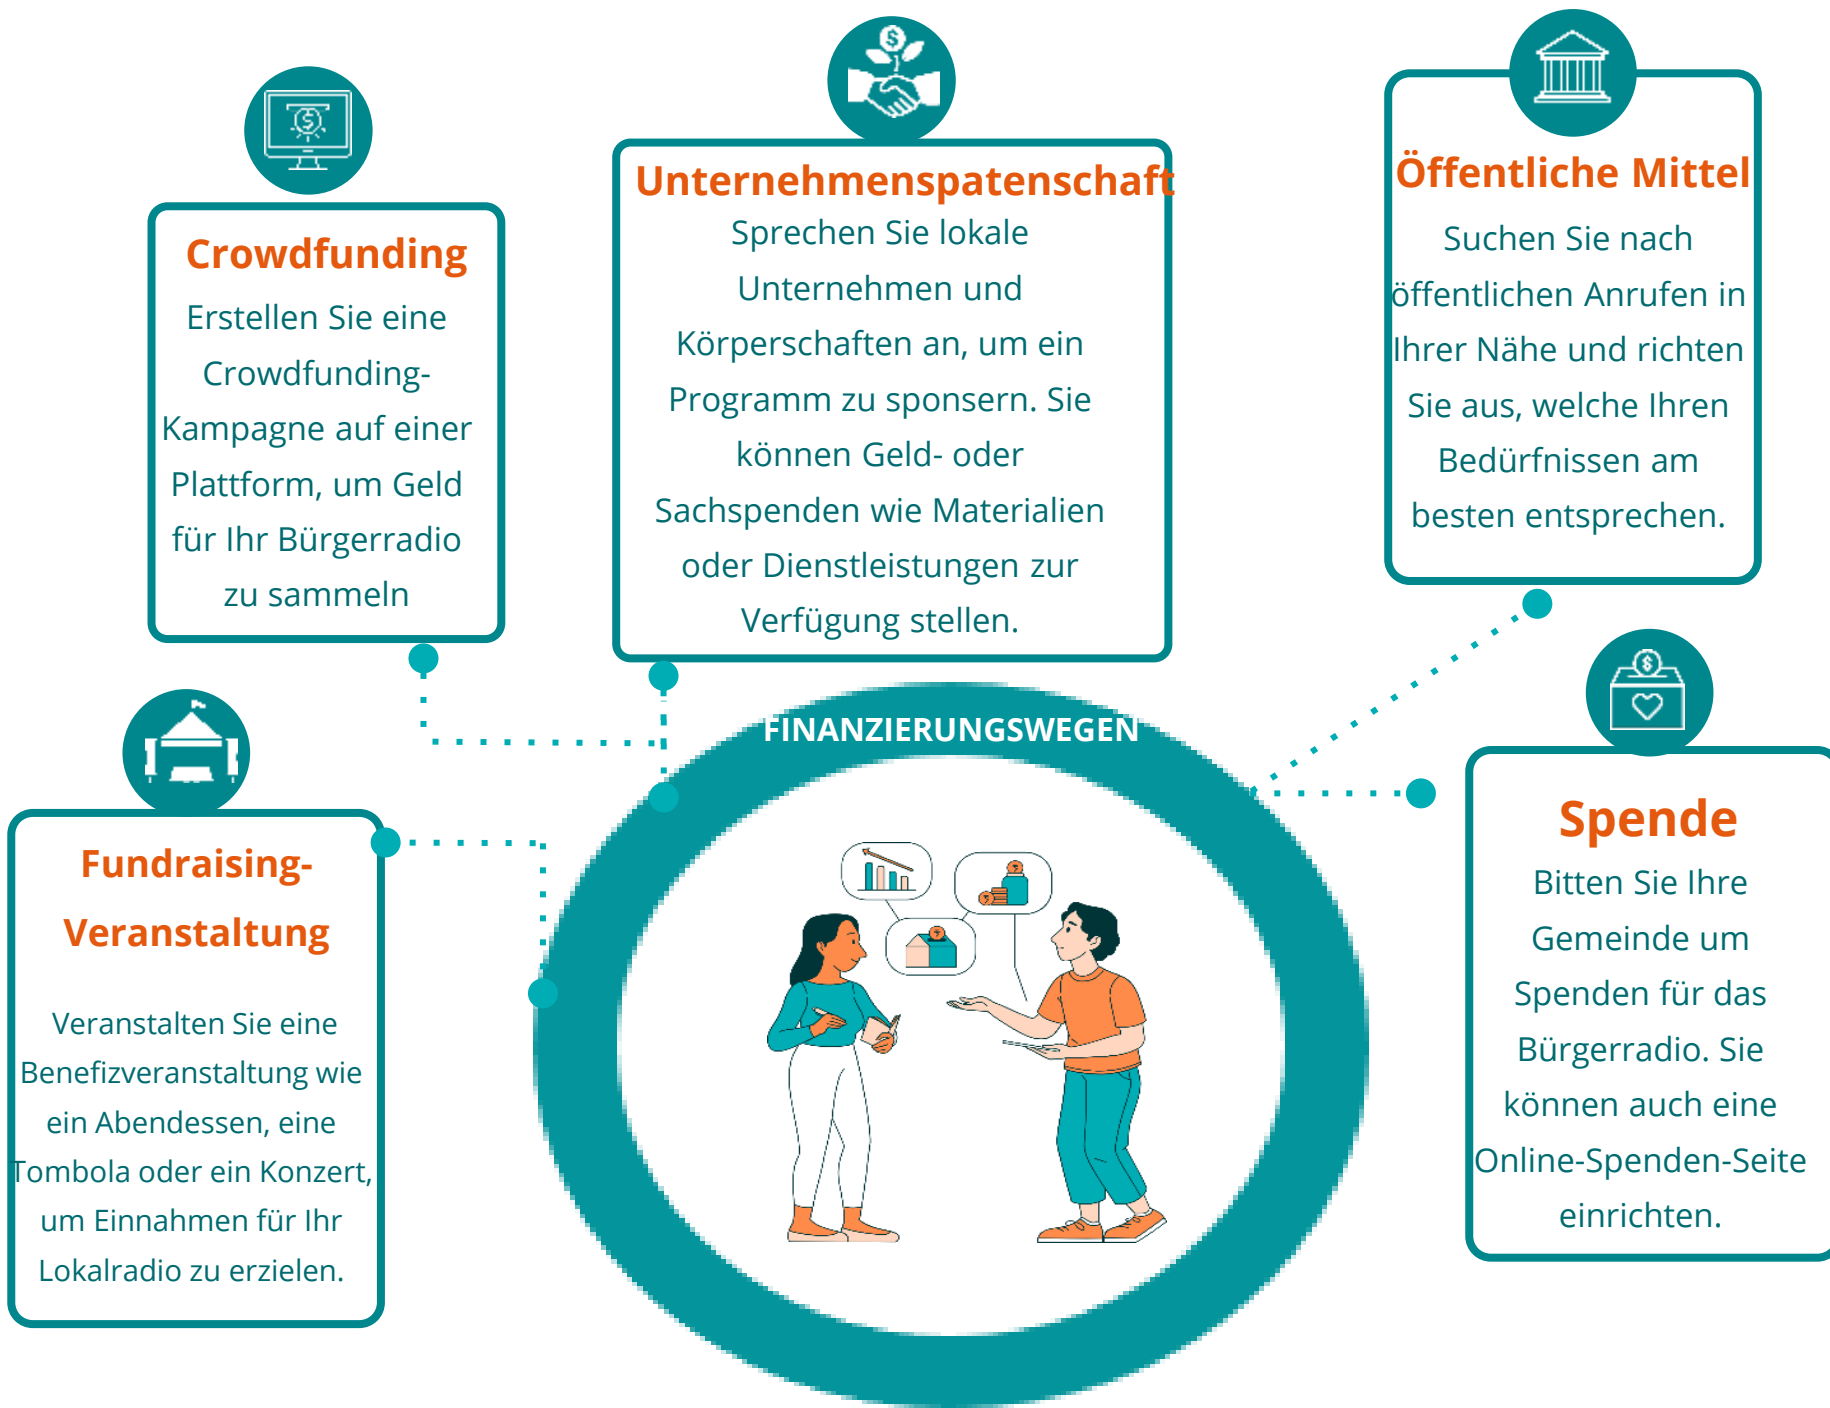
Crowdfunding

Erstellen Sie eine Crowdfunding-Kampagne auf einer Plattform, um Geld für Ihr Bürgerradio zu sammeln

Unternehmenspatenschaft

Sprechen Sie lokale Unternehmen und Körperschaften an, um ein Programm zu sponsern. Sie können Geld- oder Sachspenden wie Materialien oder Dienstleistungen zur Verfügung stellen.

Öffentliche Mittel

Suchen Sie nach öffentlichen Anrufen in Ihrer Nähe und richten Sie aus, welche Ihren Bedürfnissen am besten entsprechen.

FINANZIERUNGSWEGEN

Fundraising-Veranstaltung

Veranstalten Sie eine Benefizveranstaltung wie ein Abendessen, eine Tombola oder ein Konzert, um Einnahmen für Ihr Lokalradio zu erzielen.

Spende

Bitten Sie Ihre Gemeinde um Spenden für das Bürgerradio. Sie können auch eine Online-Spenden-Seite einrichten.